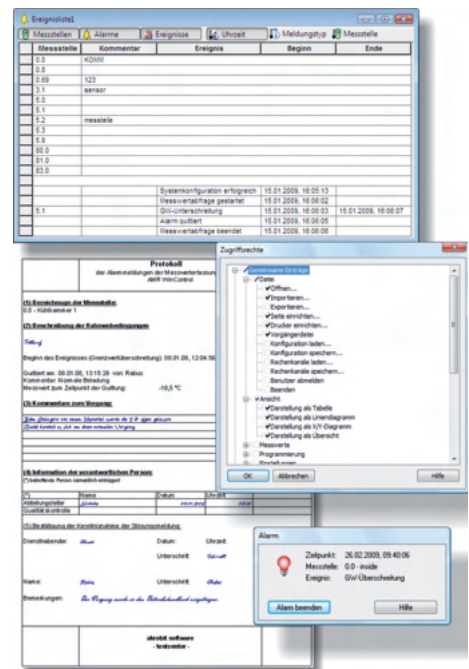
Ereignisliste1

Messstellen | Alarme | Ereignisse | Uhrzeit | Meldungstyp | Messstelle

| Messstelle | Kommentar | Ereignis | Beginn | Ende |
|---|---|---|---|---|
| 0.0 | KOMM | | | |
| 0.8 | | | | |
| 0.69 | 123 | | | |
| 3.1 | sensor | | | |
| 5.0 | | | | |
| 5.1 | | | | |
| 5.2 | messstelle | | | |
| 5.3 | | | | |
| 5.9 | | | | |
| 80.0 | | | | |
| 81.0 | | | | |
| 83.0 | | | | |
| | | Systemkonfiguration erfolgreich | 15.01.2009, 16:05:13 | |
| | | Messwertabfrage gestartet | 15.01.2009, 16:06:02 | |
| 5.1 | | GW-Unterschreitung | 15.01.2009, 16:06:03 | 15.01.2009, 16:06:07 |
| | | Alarm quittiert | 15.01.2009, 16:06:05 | |
| | | Messwertabfrage beendet | 15.01.2009, 16:06:06 | |

Protokoll
der Alarmmeldungen der Messwerterfassung
AMR WinControl

(1) Bezeichnung der Messstelle
0.5 - Kühlkammer 1

(2) Beschreibung der Rahmenbedingungen

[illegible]

Beginn des Ereignisses (Grenzwertüberschreitung): 08.01.08, 12:04:56
Quittiert am: 08.01.08, 13:15:28 von: Rabus
Kommentar: Normale Beladung
Messwert zum Zeitpunkt der Quittung: -10,5 °C

(3) Kommentare zum Vorgang:

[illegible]
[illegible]

(4) Information der verantwortlichen Personen
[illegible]

| | Name | Datum | Uhrzeit |
|---|---|---|---|
| Abteilungsleiter | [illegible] | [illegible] | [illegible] |
| Qualitätskontrolle | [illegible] | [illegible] | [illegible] |

(5) Bestätigung der Kenntnisnahme der Störungsmeldung

Diensthabender: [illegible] Datum: Uhrzeit:
Unterschrift: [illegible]
Name: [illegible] Unterschrift: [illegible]
Bemerkungen: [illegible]

ahlborn software
- testcenter -

Zugriffsrechte

Gemeinsame Einträge
Datei
Öffnen...
Importieren...
Exportieren...
Seite einrichten...
Drucker einrichten...
Vorgängerdatei
Konfiguration laden...
Konfiguration speichern...
Rechenkanäle laden...
Rechenkanäle speichern...
Benutzer abmelden
Beenden
Ansicht
Darstellung als Tabelle
Darstellung als Liniendiagramm
Darstellung als X/Y-Diagramm
Darstellung als Übersicht
Messwerte
Programmierung
Einstellungen

OK | Abbrechen | Hilfe

Alarm

Zeitpunkt: 26.02.2009, 09:40:06
Messstelle: 0.0 - inside
Ereignis: GW-Überschreitung

Alarm beenden | Hilfe